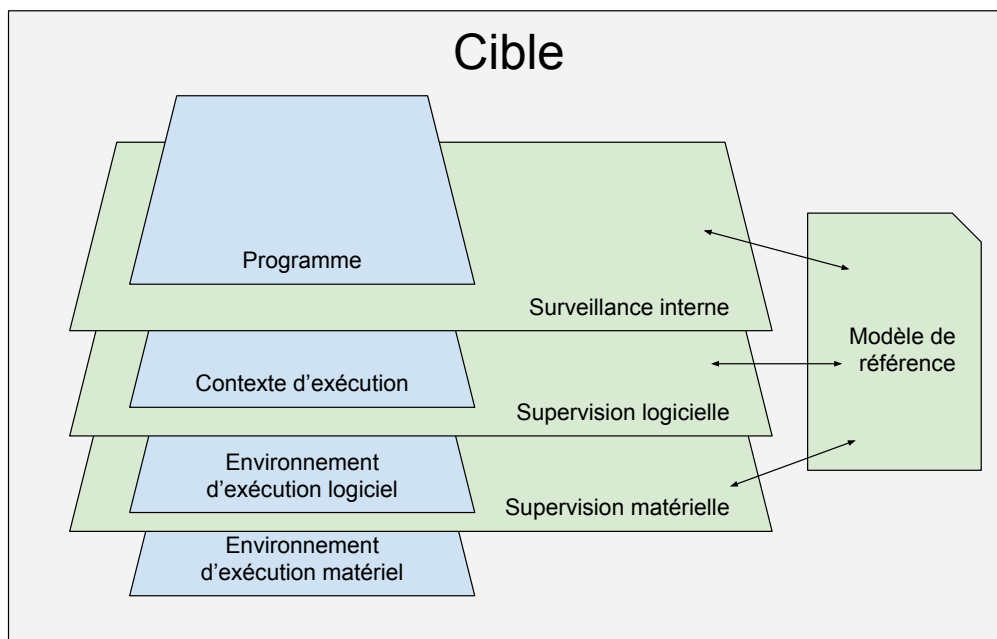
Cible

Programme

Surveillance interne

Contexte d’exécution

Supervision logicielle

Environnement d’exécution logiciel

Supervision matérielle

Environnement d’exécution matériel

Modèle de référence